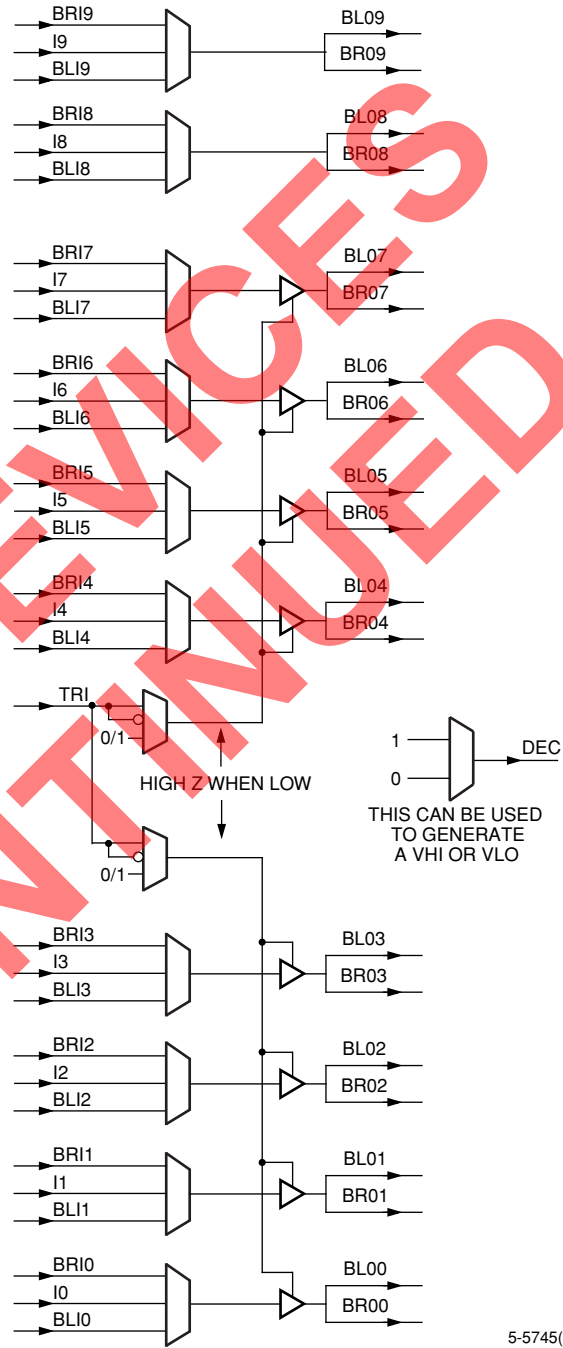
BRI9
I9
BLI9
BL09
BR09
BRI8
I8
BLI8
BL08
BR08
BRI7
I7
BLI7
BL07
BR07
BRI6
I6
BLI6
BL06
BR06
BRI5
I5
BLI5
BL05
BR05
BRI4
I4
BLI4
BL04
BR04
TRI
0/1
HIGH Z WHEN LOW
0/1
1
0
DEC
THIS CAN BE USED TO GENERATE A VHI OR VLO
BRI3
I3
BLI3
BL03
BR03
BRI2
I2
BLI2
BL02
BR02
BRI1
I1
BLI1
BL01
BR01
BRI0
I0
BLI0
BL00
BR00
5-5745(
DEVICES DISCONTINUED